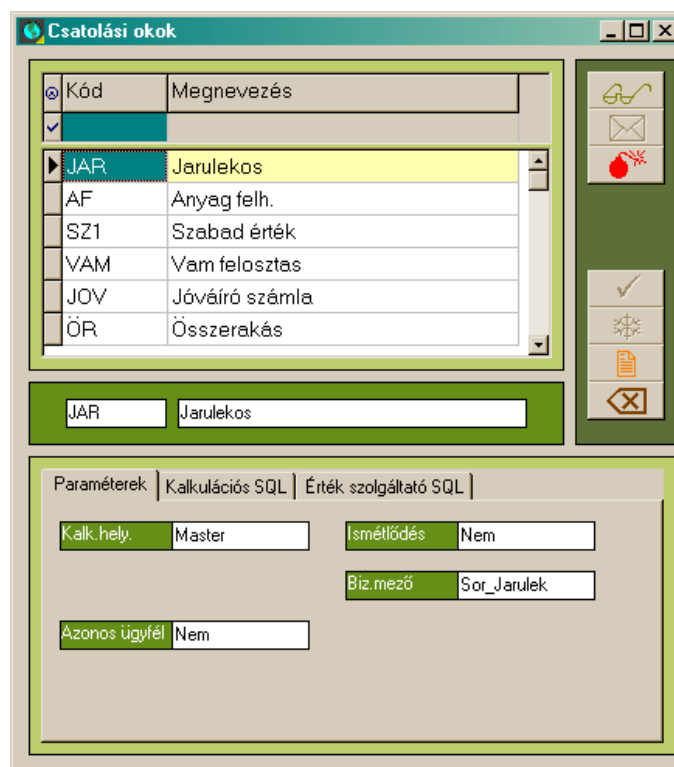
Csatolási okok

| Kód | Megnevezés |
|---|---|
| JAR | Jarulekos |
| AF | Anyag felh. |
| SZ1 | Szabad érték |
| VAM | Vam felosztas |
| JOV | Jóváíró számla |
| ÖR | Összerakás |

JAR Jarulekos

Paraméterek | Kalkulációs SQL | Érték szolgáltató SQL

Kalk.hely. Master
Ismétlődés Nem
Biz.mező Sor_Jarulek
Azonos ügyfél Nem